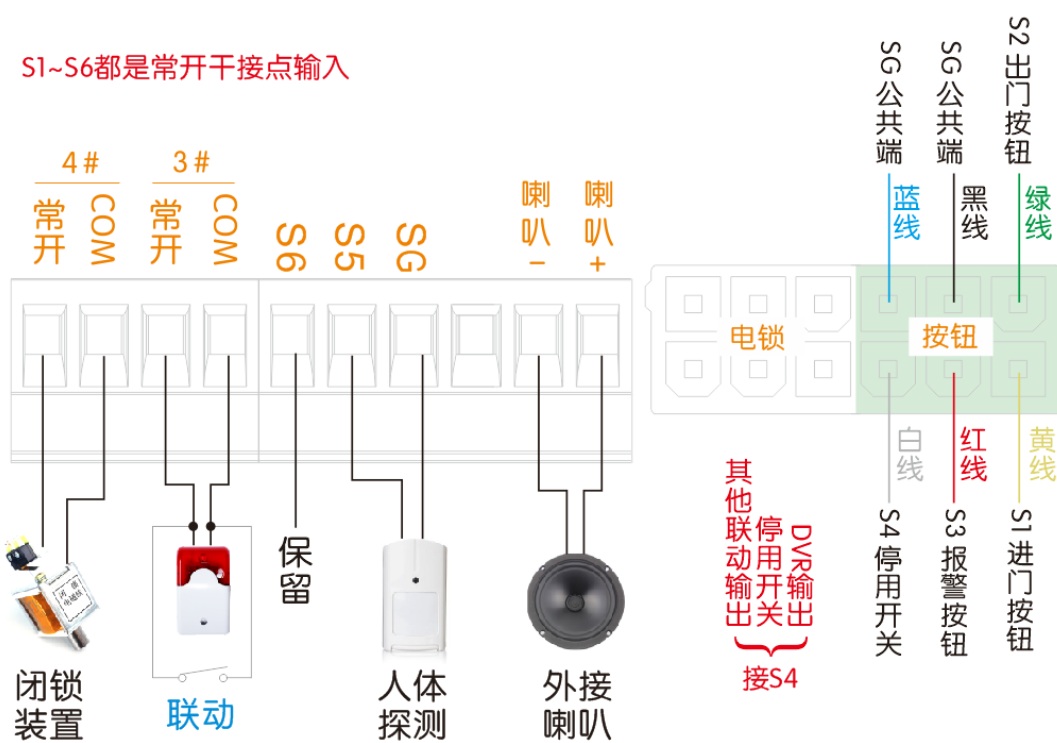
S1~S6都是常开干接点输入

4#
常开 COM

3#
常开 COM

S6 S5 SG

喇叭 − 喇叭 +

SG公共端
蓝线

SG公共端
黑线

S2出门按钮
绿线

电锁

按钮

白线
S4停用开关

红线
S3报警按钮

黄线
S1进门按钮

其他联动输出

停用开关

DVR输出

接S4

闭锁装置

联动

保留

人体探测

外接喇叭